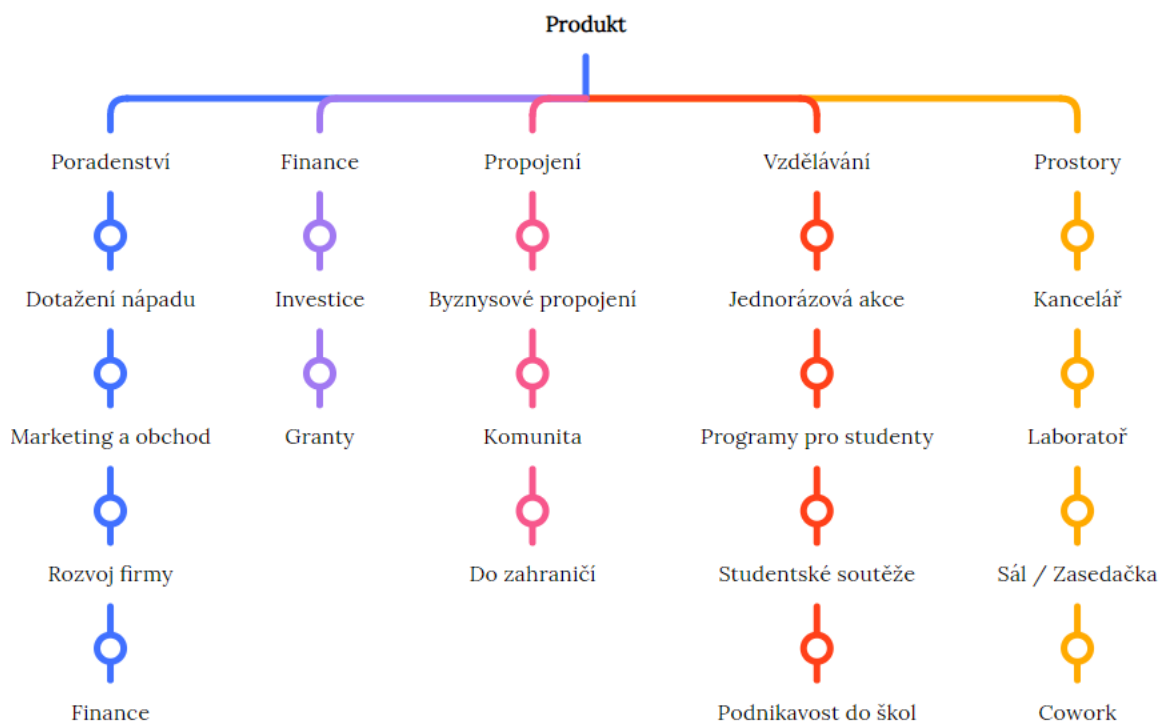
Produkt

Poradenství
Dotažení nápadu
Marketing a obchod
Rozvoj firmy
Finance

Finance
Investice
Granty

Propojení
Byznysové propojení
Komunita
Do zahraničí

Vzdělávání
Jednorázová akce
Programy pro studenty
Studentské soutěže
Podnikavost do škol

Prostory
Kancelář
Laboratoř
Sál / Zasedačka
Cowork